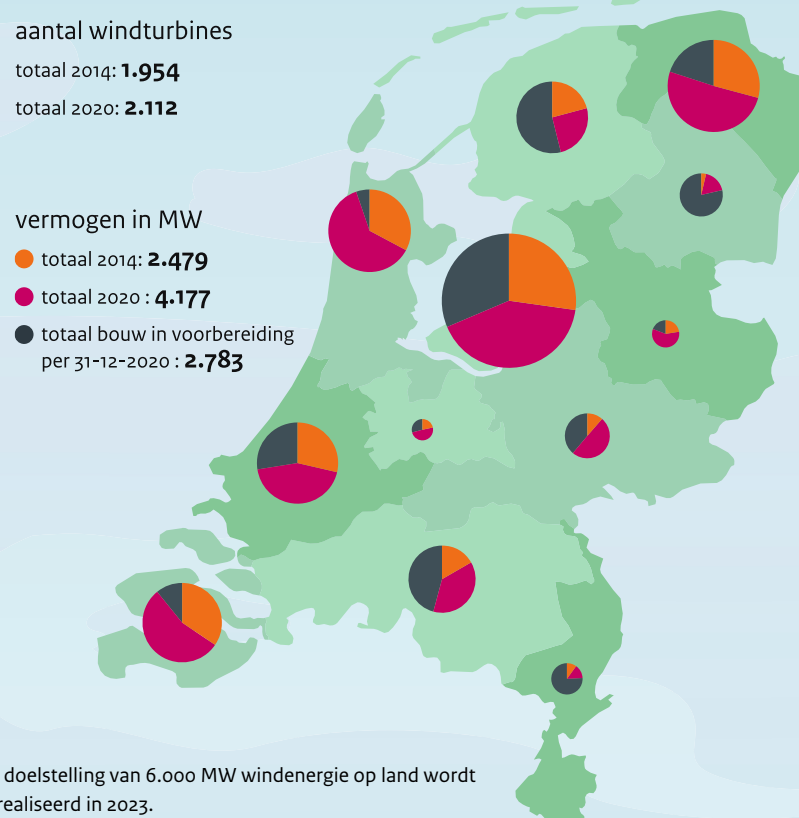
aantal windturbines

totaal 2014: **1.954**

totaal 2020: **2.112**

vermogen in MW

totaal 2014: **2.479**

totaal 2020 : **4.177**

totaal bouw in voorbereiding per 31-12-2020 : **2.783**

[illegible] doelstelling van 6.000 MW windenergie op land wordt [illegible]realiseerd in 2023.